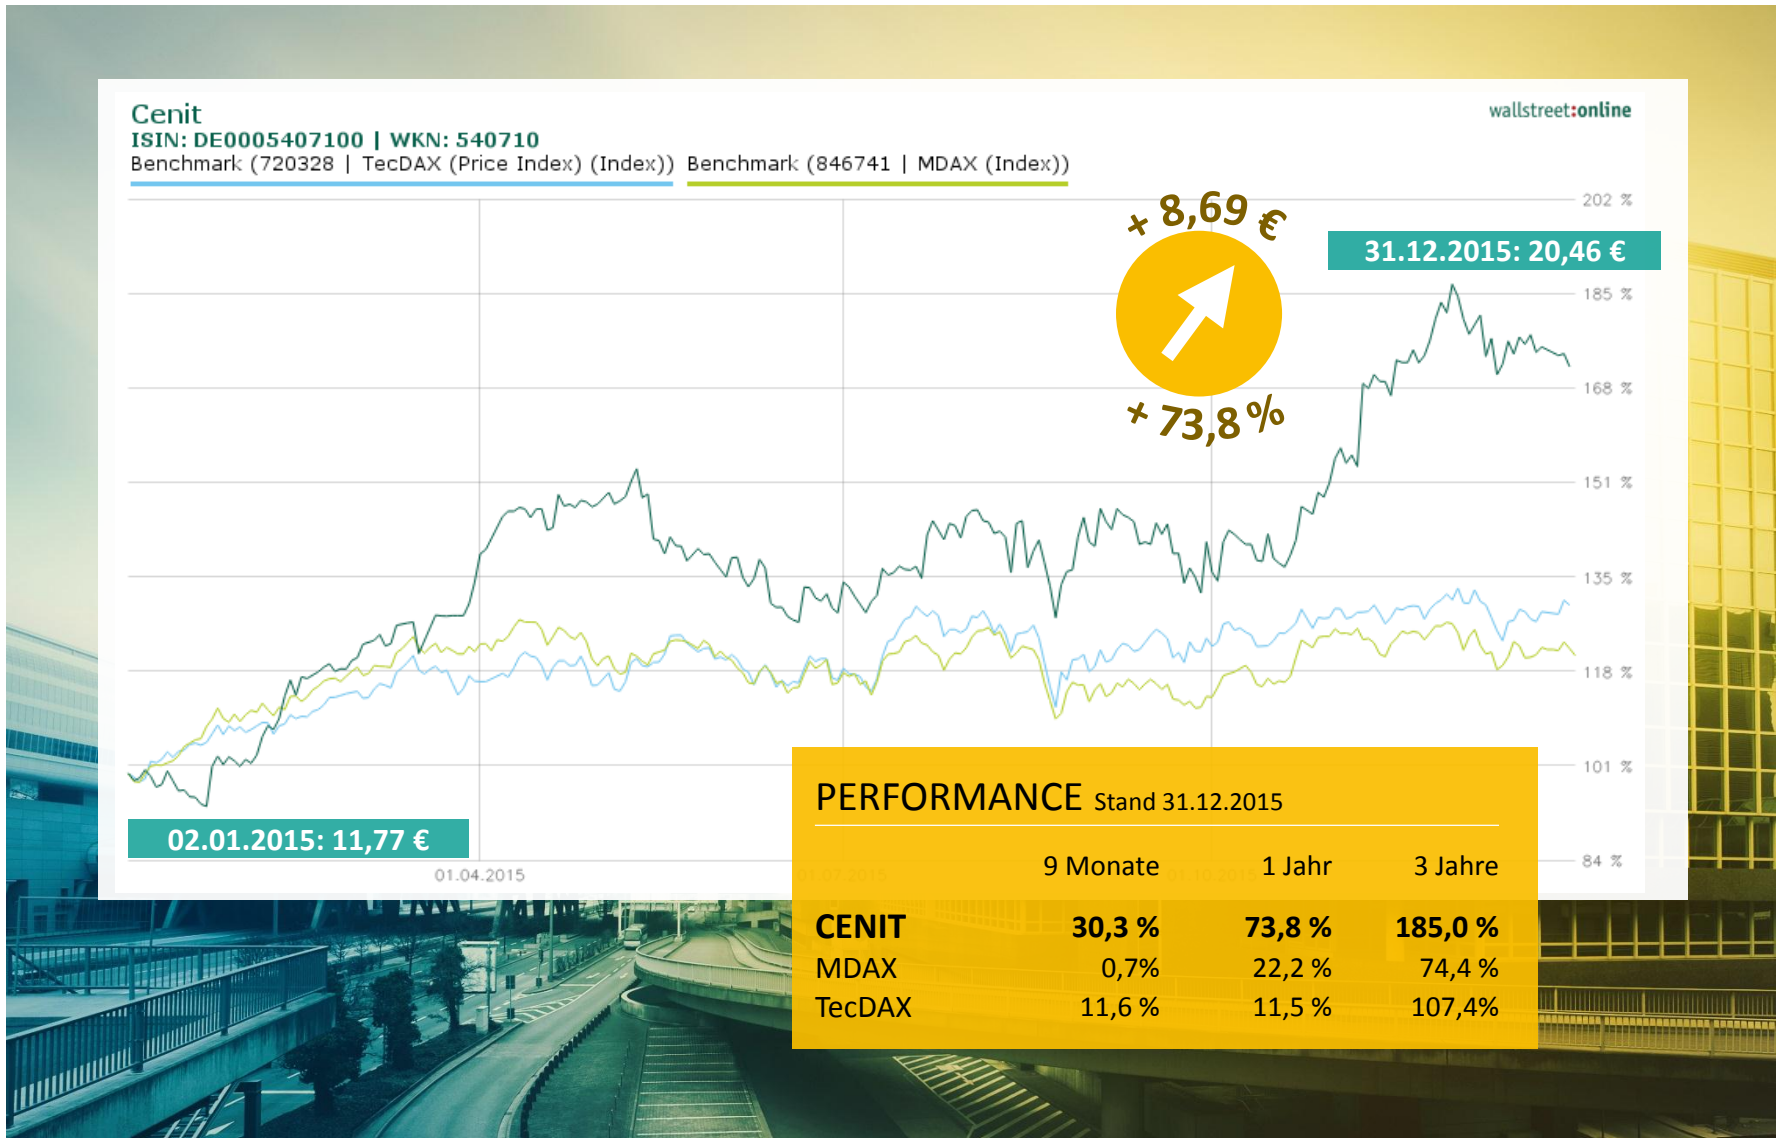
Cenit
ISIN: DE0005407100 | WKN: 540710
Benchmark (720328 | TecDAX (Price Index) (Index)) Benchmark (846741 | MDAX (Index))

wallstreet:online

+ 8,69 €
+ 73,8 %

31.12.2015: 20,46 €

202 %
185 %
168 %
151 %
135 %
118 %
101 %
84 %

02.01.2015: 11,77 €

01.04.2015 01.07.2015 01.10.2015

PERFORMANCE Stand 31.12.2015

| | 9 Monate | 1 Jahr | 3 Jahre |
|---|---|---|---|
| CENIT | 30,3 % | 73,8 % | 185,0 % |
| MDAX | 0,7% | 22,2 % | 74,4 % |
| TecDAX | 11,6 % | 11,5 % | 107,4% |